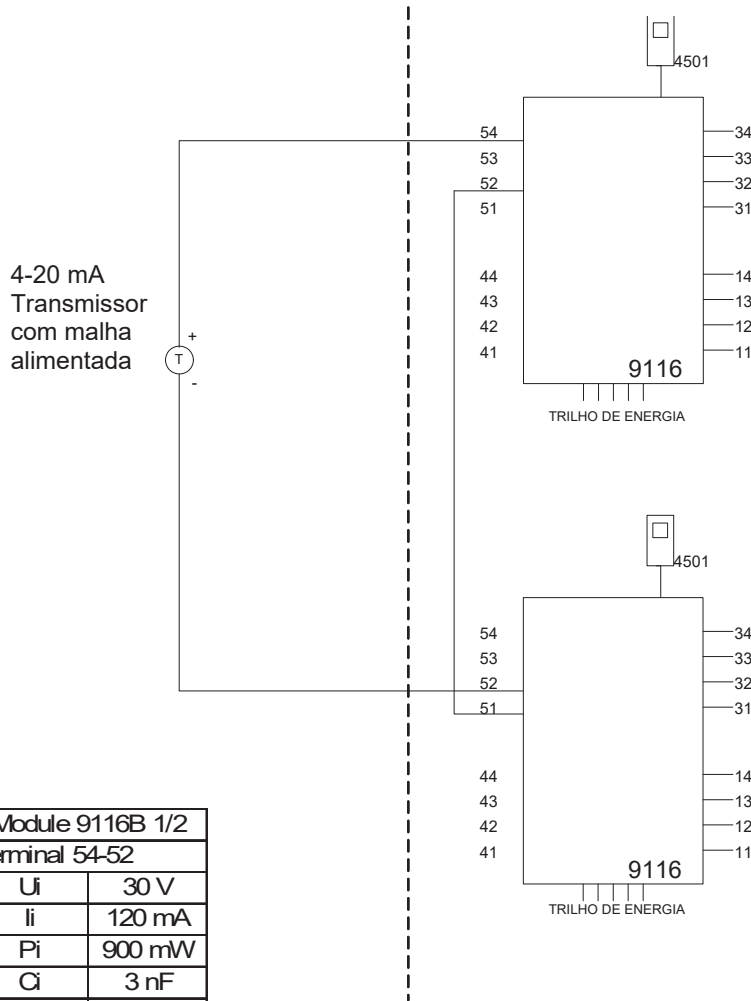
4501

54
53
52
51

44
43
42
41

34
33
32
31

14
13
12
11

9116

TRILHO DE ENERGIA

4-20 mA
Transmissor
com malha
alimentada

+
T
-

4501

54
53
52
51

44
43
42
41

34
33
32
31

14
13
12
11

9116

TRILHO DE ENERGIA

| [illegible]odule 9116B 1/2 | |
|---|---|
| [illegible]rminal 54-52 | |
| Ui | 30 V |
| Ii | 120 mA |
| Pi | 900 mW |
| Ci | 3 nF |